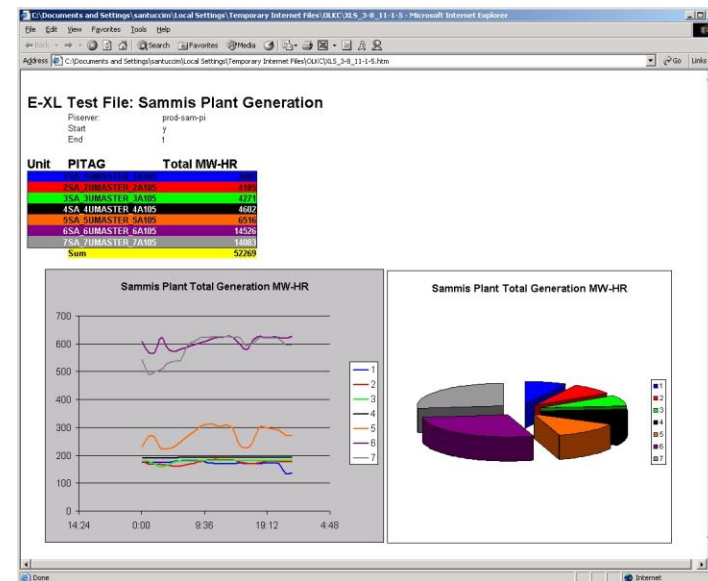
C:\Documents and Settings\santuccim\Local Settings\Temporary Internet Files\OLKC\XLS_3-8_11-1-5 - Microsoft Internet Explorer

File Edit View Favorites Tools Help

Back Search Favorites Media

Address C:\Documents and Settings\santuccim\Local Settings\Temporary Internet Files\OLKC\XLS_3-8_11-1-5.htm Go Links

E-XL Test File: Sammis Plant Generation

Piserver: prod-sam-pi
Start y
End t

| Unit | PITAG | Total MW-HR |
|---|---|---|
| | 1SA_1UMASTER_1A105 | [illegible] |
| | 2SA_2UMASTER_2A105 | 4185 |
| | 3SA_3UMASTER_3A105 | 4271 |
| | 4SA_4UMASTER_4A105 | 4602 |
| | 5SA_5UMASTER_5A105 | 6516 |
| | 6SA_6UMASTER_6A105 | 14526 |
| | 7SA_7UMASTER_7A105 | 14083 |
| | Sum | 52269 |

Sammis Plant Total Generation MW-HR

700
600
500
400
300
200
100
0
14:24 0:00 9:36 19:12 4:48

1
2
3
4
5
6
7

Sammis Plant Total Generation MW-HR

1
2
3
4
5
6
7

Done Internet